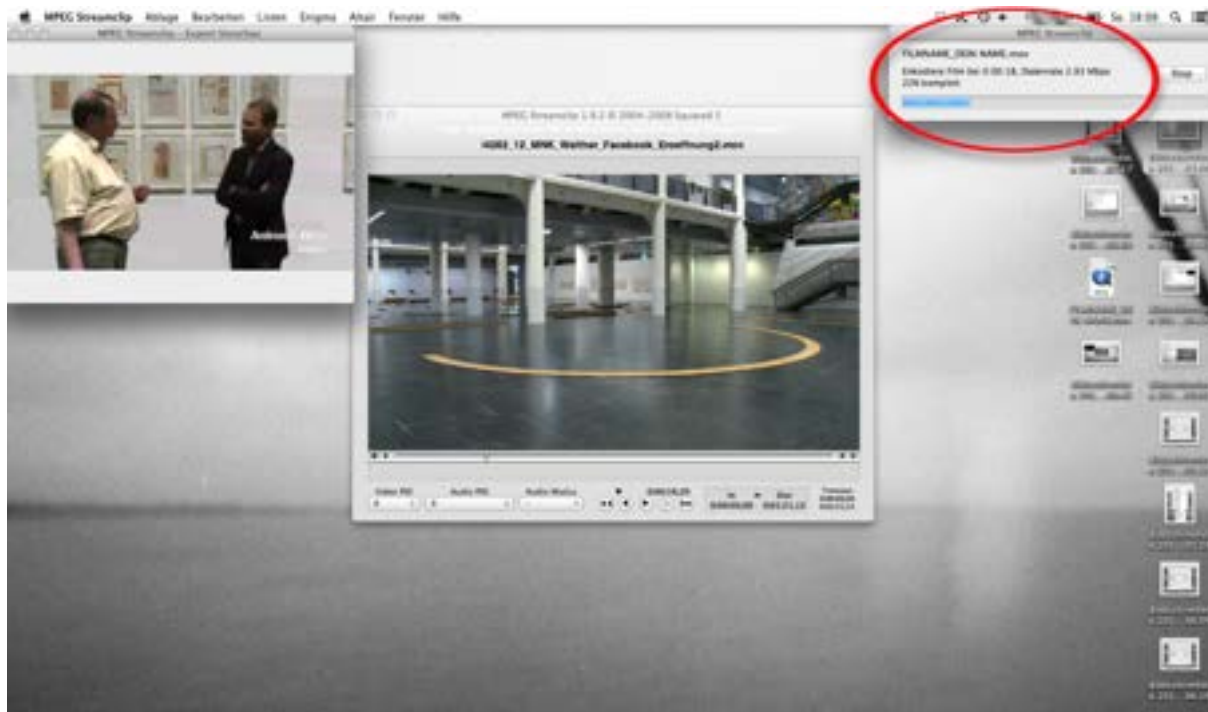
MPEG Streamclip Ablage Bearbeiten Listen Eingabe Ansicht Fenster Hilfe

Sa. 18:09

MPEG Streamclip – Export Streamclip

MPEG Streamclip

FILMNAME_DEIN NAME.mov

Exkodiere Film bei 0:00:18, Datenrate 2.93 Mbps 22% komplett

Stop

MPEG Streamclip 1.9.2 © 2004–2008 Squared 5

H083_10_MNK_Walther_Facebook_Eroeffnung2.mov

Video PID

Audio PID

Audio Modus

In

Out

Timecode

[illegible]